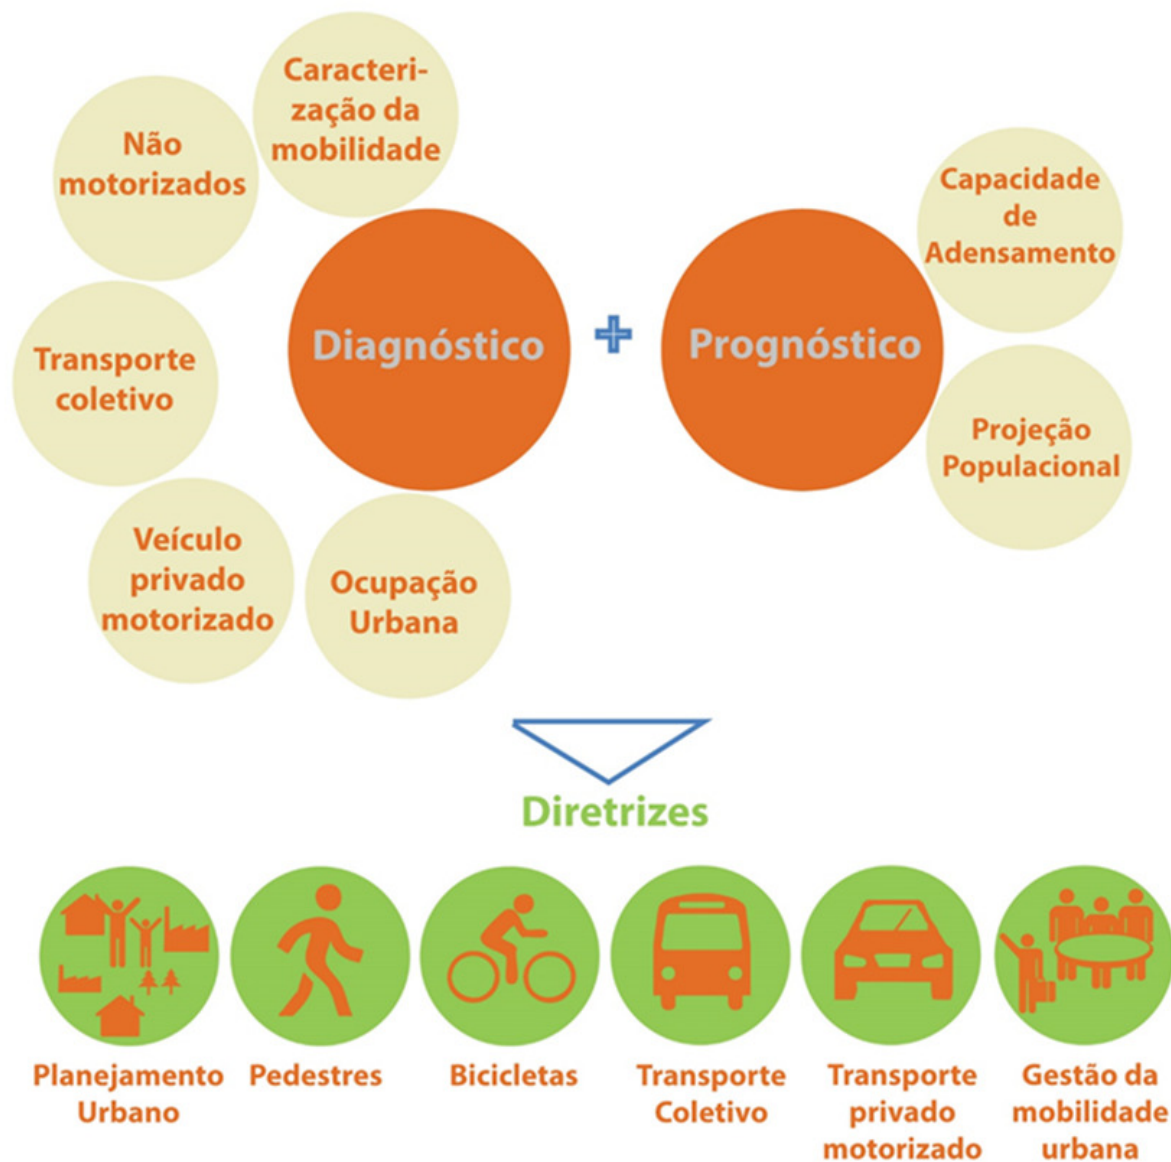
Caracterização da mobilidade

Não motorizados

Transporte coletivo

Veículo privado motorizado

Ocupação Urbana

Diagnóstico

+

Prognóstico

Capacidade de Adensamento

Projeção Populacional

Diretrizes

Planejamento Urbano

Pedestres

Bicicletas

Transporte Coletivo

Transporte privado motorizado

Gestão da mobilidade urbana